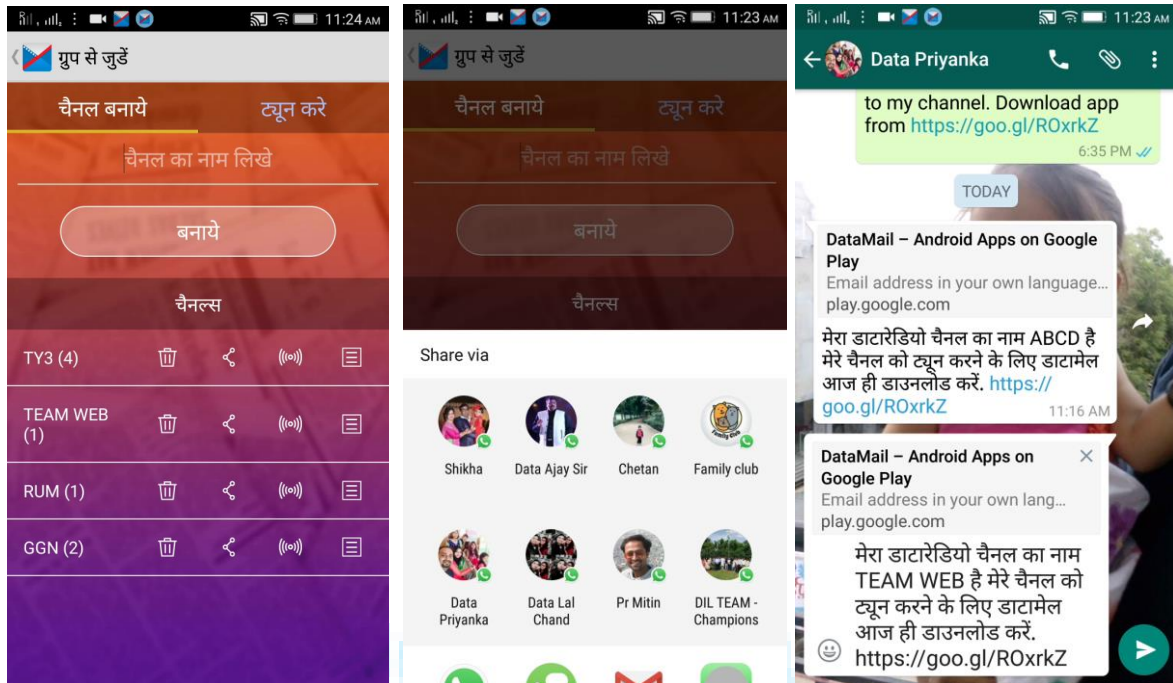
11:24 AM

ग्रुप से जुडें

चैनल बनाये

ट्यून करे

चैनल का नाम लिखे

बनाये

चैनल्स

TY3 (4)

TEAM WEB (1)

RUM (1)

GGN (2)

11:23 AM

ग्रुप से जुडें

चैनल बनाये

ट्यून करे

चैनल का नाम लिखे

बनाये

चैनल्स

Share via

Shikha

Data Ajay Sir

Chetan

Family club

Data Priyanka

Data Lal Chand

Pr Mitin

DIL TEAM - Champions

11:23 AM

Data Priyanka

to my channel. Download app from https://goo.gl/ROxrkZ

6:35 PM

TODAY

DataMail – Android Apps on Google Play

Email address in your own language...

play.google.com

मेरा डाटारेडियो चैनल का नाम ABCD है मेरे चैनल को ट्यून करने के लिए डाटामेल आज ही डाउनलोड करें. https://goo.gl/ROxrkZ

11:16 AM

DataMail – Android Apps on Google Play

Email address in your own lang...

play.google.com

मेरा डाटारेडियो चैनल का नाम TEAM WEB है मेरे चैनल को ट्यून करने के लिए डाटामेल आज ही डाउनलोड करें. https://goo.gl/ROxrkZ